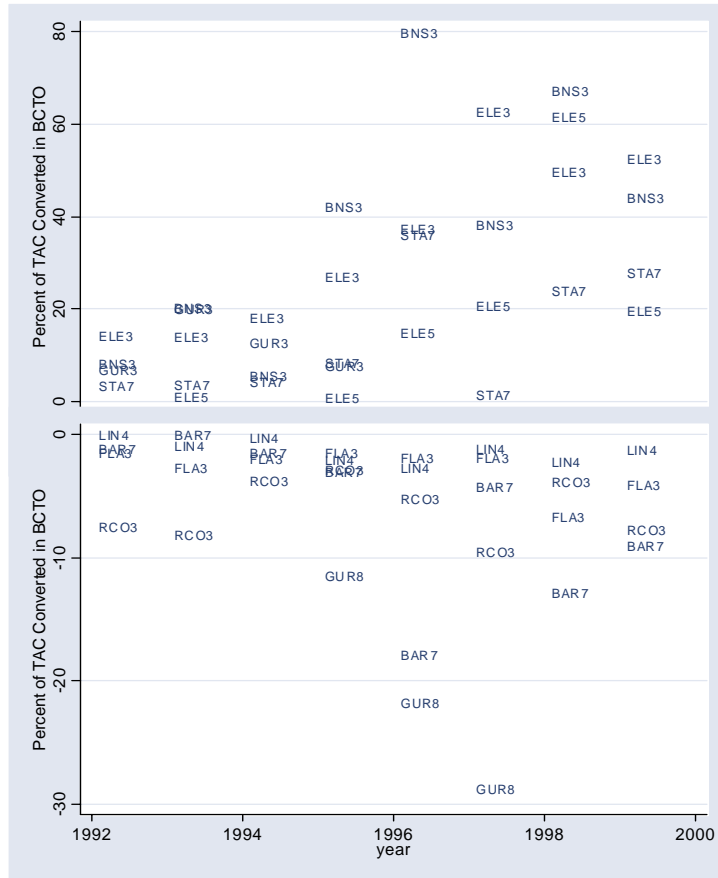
80
60
40
20
0
Percent of TAC Converted in BCTO

BNS3
BNS3
ELE3
ELE5
ELE3
ELE3
BNS3
ELE3
BNS3
ELE3
STA7
BNS3
STA7
STA7
STA7
ELE5
ELE5
ELE3
BNS3
GUR3
ELE3
ELE3
ELE3
GUR3
ELE5
BNS3
GUR3
STA7
GUR3
STA7
BNS3
STA7
STA7
ELE5
ELE5
STA7

0
-10
-20
-30
Percent of TAC Converted in BCTO

LIN4
BAR7
FLA3
BAR7
LIN4
FLA3
LIN4
BAR7
FLA3
FLA3
LIN4
RCO3
BAR7
FLA3
LIN4
LIN4
FLA3
LIN4
LIN4
RCO3
FLA3
RCO3
RCO3
BAR7
RCO3
FLA3
RCO3
BAR7
RCO3
RCO3
GUR8
BAR7
BAR7
GUR8
GUR8

1992
1994
1996
1998
2000
year